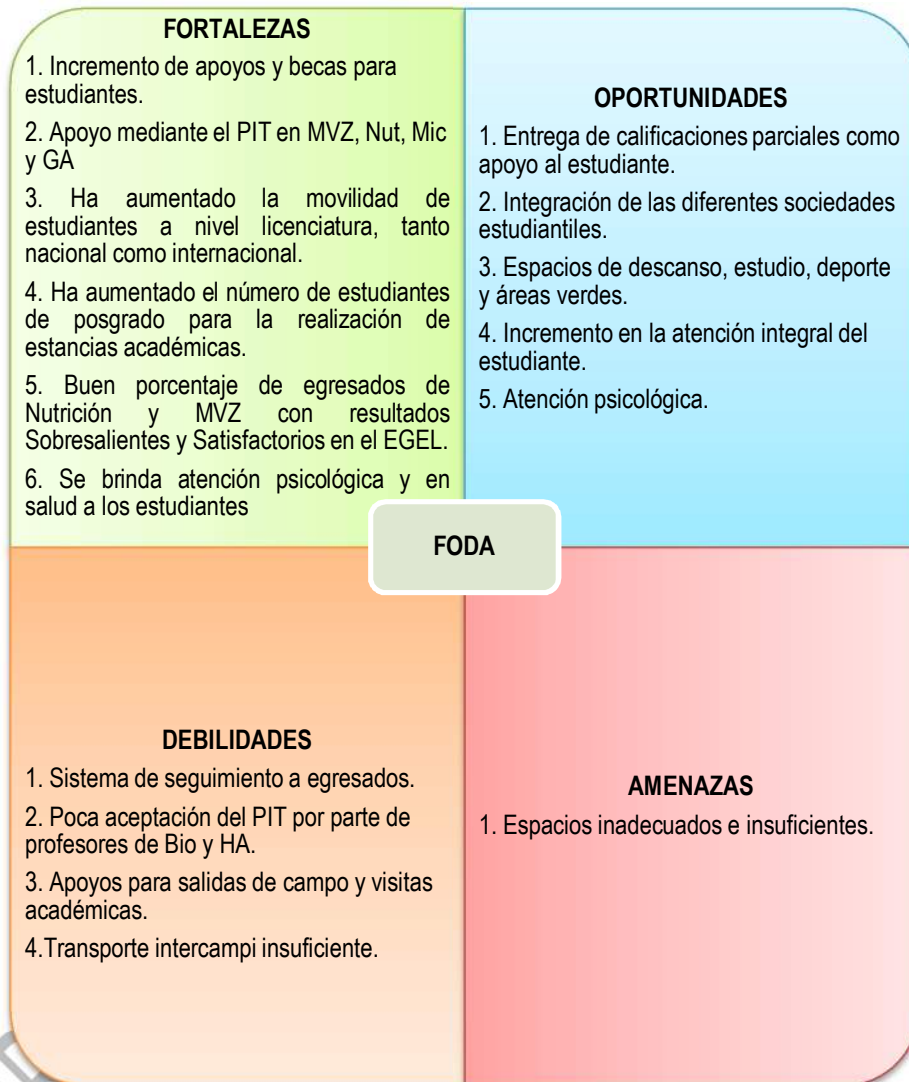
FORTALEZAS

1. Incremento de apoyos y becas para estudiantes.

2. Apoyo mediante el PIT en MVZ, Nut, Mic y GA

3. Ha aumentado la movilidad de estudiantes a nivel licenciatura, tanto nacional como internacional.

4. Ha aumentado el número de estudiantes de posgrado para la realización de estancias académicas.

5. Buen porcentaje de egresados de Nutrición y MVZ con resultados Sobresalientes y Satisfactorios en el EGEL.

6. Se brinda atención psicológica y en salud a los estudiantes

OPORTUNIDADES

1. Entrega de calificaciones parciales como apoyo al estudiante.

2. Integración de las diferentes sociedades estudiantiles.

3. Espacios de descanso, estudio, deporte y áreas verdes.

4. Incremento en la atención integral del estudiante.

5. Atención psicológica.

FODA

DEBILIDADES

1. Sistema de seguimiento a egresados.

2. Poca aceptación del PIT por parte de profesores de Bio y HA.

3. Apoyos para salidas de campo y visitas académicas.

4.Transporte intercampi insuficiente.

AMENAZAS

1. Espacios inadecuados e insuficientes.